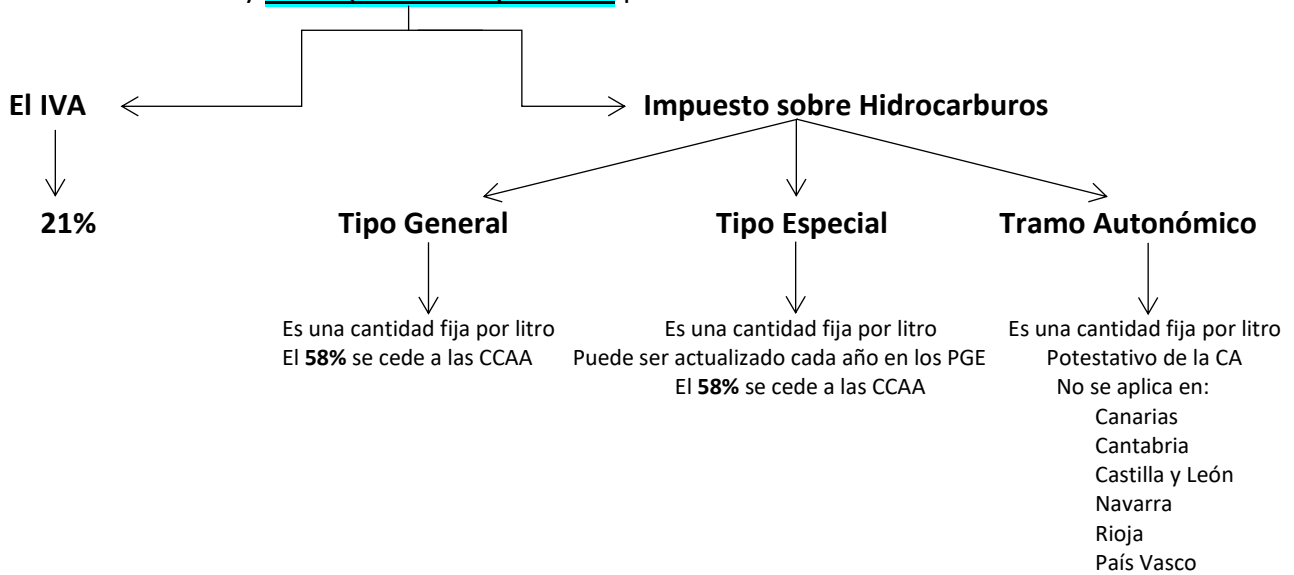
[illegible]

El IVA

21%

Impuesto sobre Hidrocarburos

Tipo General

Es una cantidad fija por litro
El **58%** se cede a las CCAA

Tipo Especial

Es una cantidad fija por litro
Puede ser actualizado cada año en los PGE
El **58%** se cede a las CCAA

Tramo Autonómico

Es una cantidad fija por litro
Potestativo de la CA
No se aplica en:
Canarias
Cantabria
Castilla y León
Navarra
Rioja
País Vasco